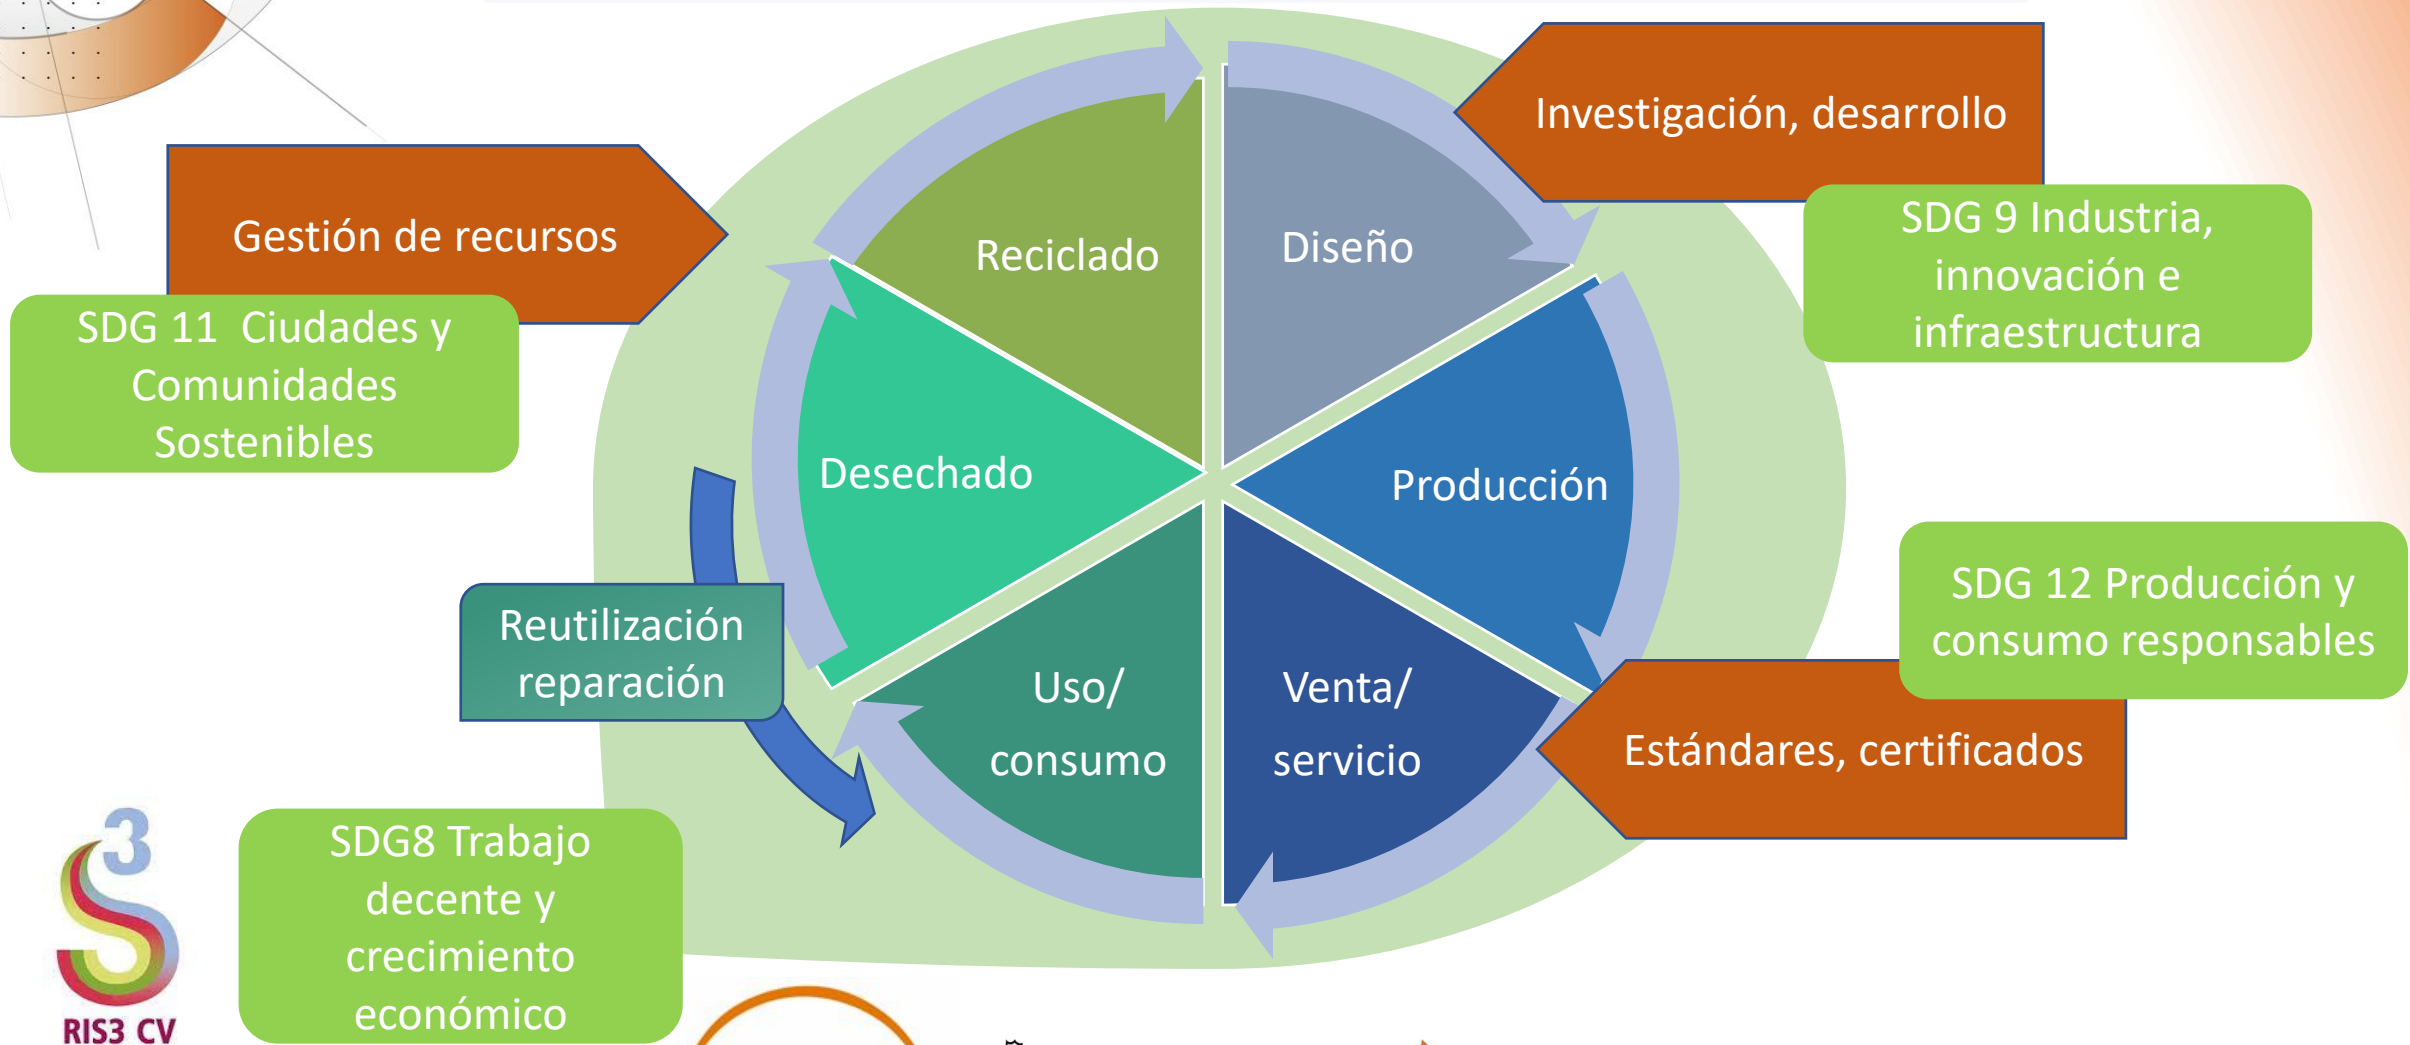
Gestión de recursos

SDG 11 Ciudades y Comunidades Sostenibles

Reciclado

Diseño

Investigación, desarrollo

SDG 9 Industria, innovación e infraestructura

Desechado

Producción

SDG 12 Producción y consumo responsables

Reutilización reparación

Uso/ consumo

Venta/ servicio

Estándares, certificados

SDG8 Trabajo decente y crecimiento económico

3

RIS3 CV